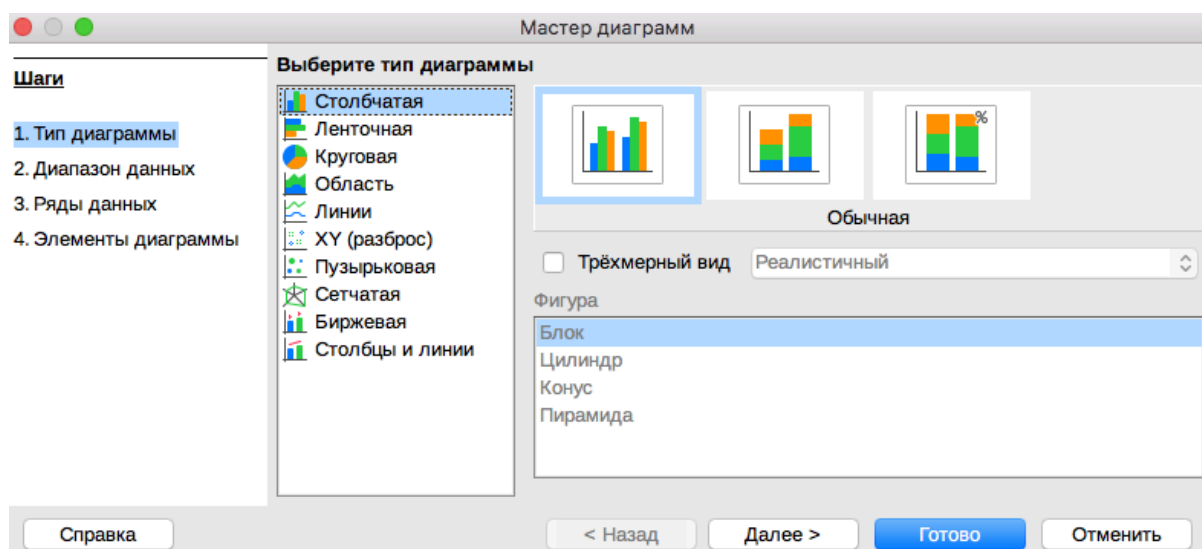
Мастер диаграмм

Шаги

1. Тип диаграммы
2. Диапазон данных
3. Ряды данных
4. Элементы диаграммы

Выберите тип диаграммы

Столбчатая
Ленточная
Круговая
Область
Линии
XY (разброс)
Пузырьковая
Сетчатая
Биржевая
Столбцы и линии

%

Обычная

Трёхмерный вид
Реалистичный

Фигура
Блок
Цилиндр
Конус
Пирамида

Справка
< Назад
Далее >
Готово
Отменить